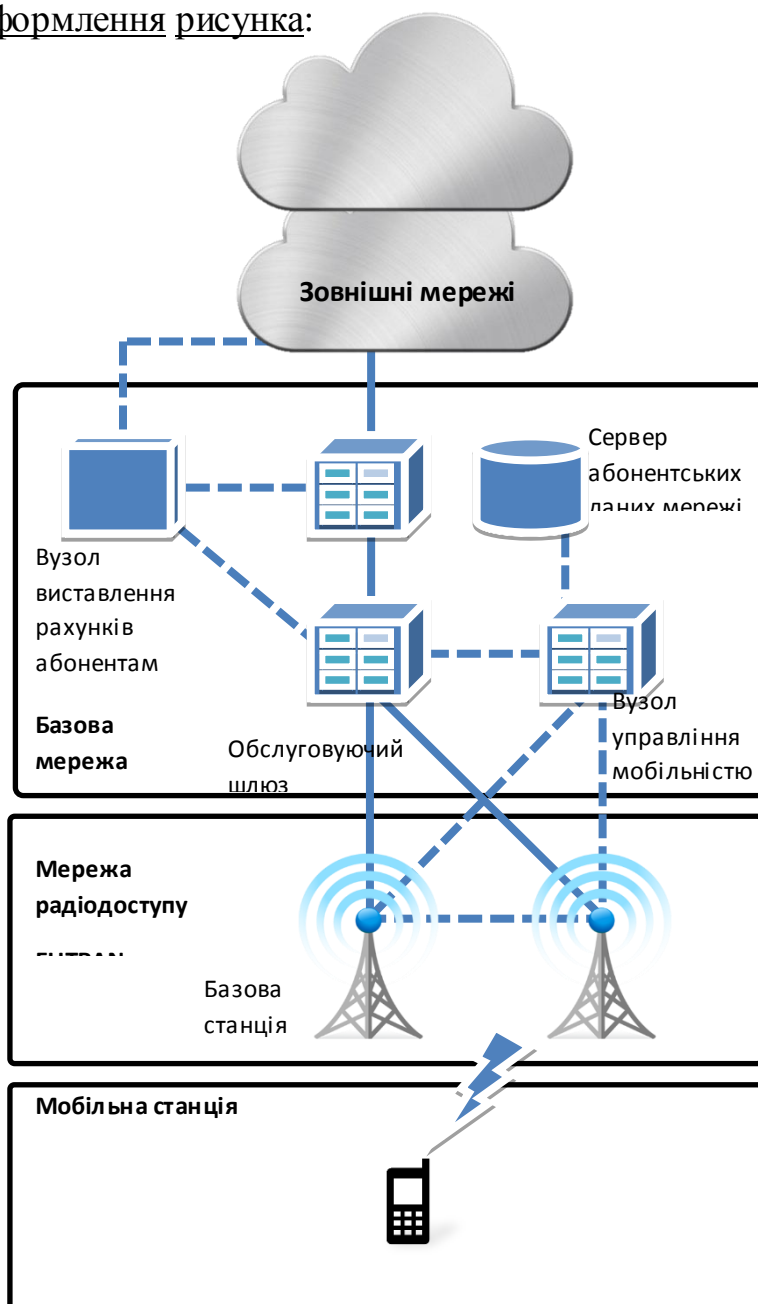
формлення рисунка:

Зовнішні мережі

Сервер абонентських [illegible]

Вузол виставлення рахунків абонентам

Базова мережа

Обслуговуючий шлюз

Вузол управління мобільністю

Мережа радіодоступу

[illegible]

Базова станція

Мобільна станція